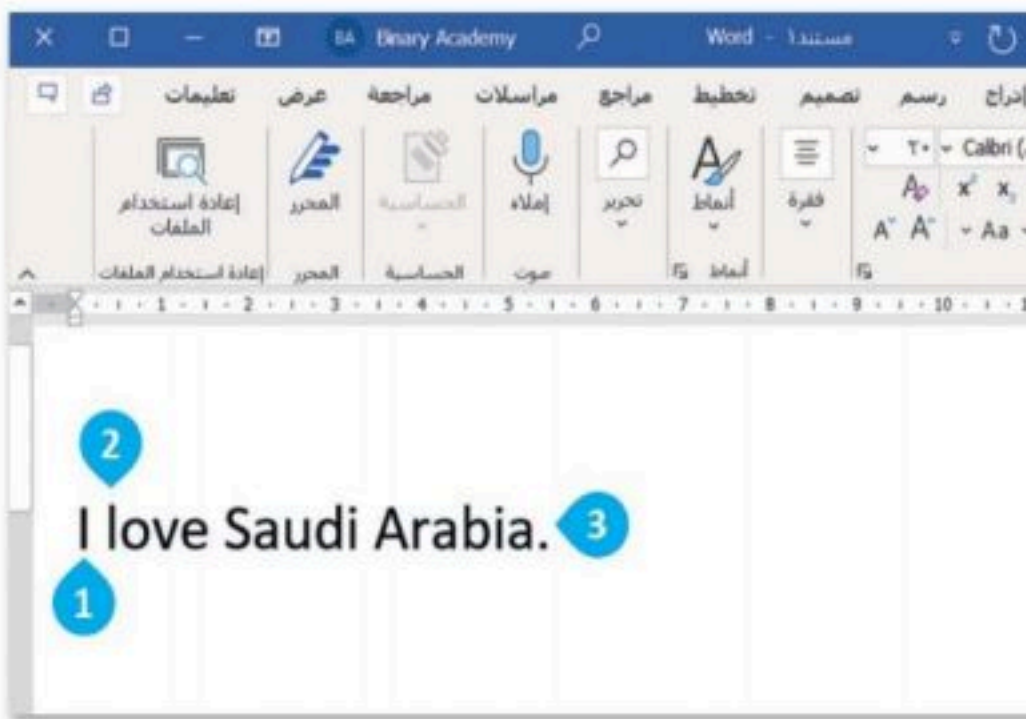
BA Binary Academy

Word - مستند١

تعليمات عرض مراجعة مراسلات مراجع تخطيط تصميم رسم إدراج

إعادة استخدام الملفات

المحرر

الحساسية

إملاء

تحرير

أنماط

فقرة

٢٠ Calibri (

Aa

إعادة استخدام الملفات المحرر الحساسية صوت أنماط

1 2 3 4 5 6 7 8 9 10

2

I love Saudi Arabia. 3

1